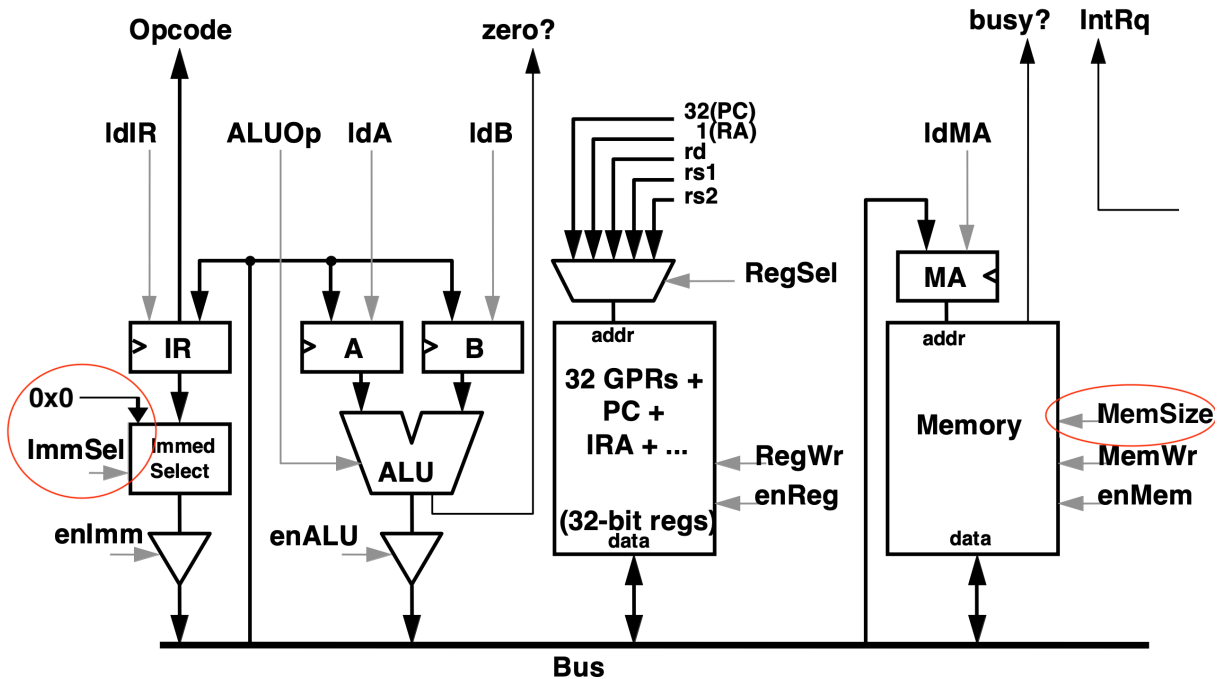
Opcode
zero?
busy?
IntRq
ldIR
ALUOp
ldA
ldB
32(PC)
1(RA)
rd
rs1
rs2
ldMA
RegSel
MA
IR
A
B
addr
addr
0x0
32 GPRs +
PC +
IRA + ...
Memory
MemSize
ImmSel
Immed Select
ALU
RegWr
MemWr
enReg
enMem
(32-bit regs)
data
data
enImm
enALU
Bus